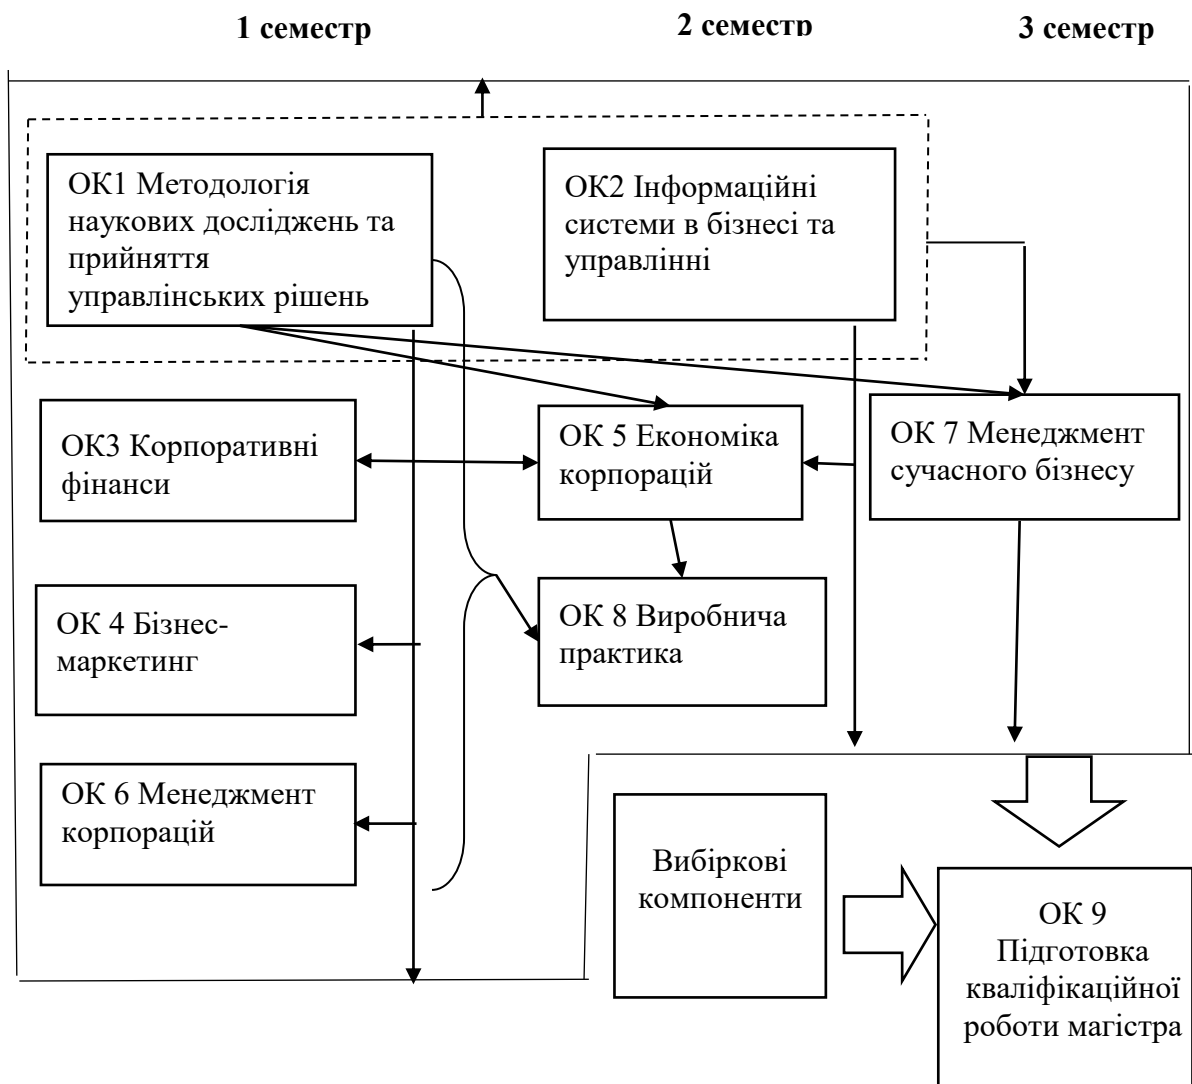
1 семестр

2 семестр

3 семестр

ОК1 Методологія наукових досліджень та прийняття управлінських рішень

ОК2 Інформаційні системи в бізнесі та управлінні

ОК3 Корпоративні фінанси

ОК 5 Економіка корпорацій

ОК 7 Менеджмент сучасного бізнесу

ОК 4 Бізнес-маркетинг

ОК 8 Виробнича практика

ОК 6 Менеджмент корпорацій

Вибіркові компоненти

ОК 9 Підготовка кваліфікаційної роботи магістра